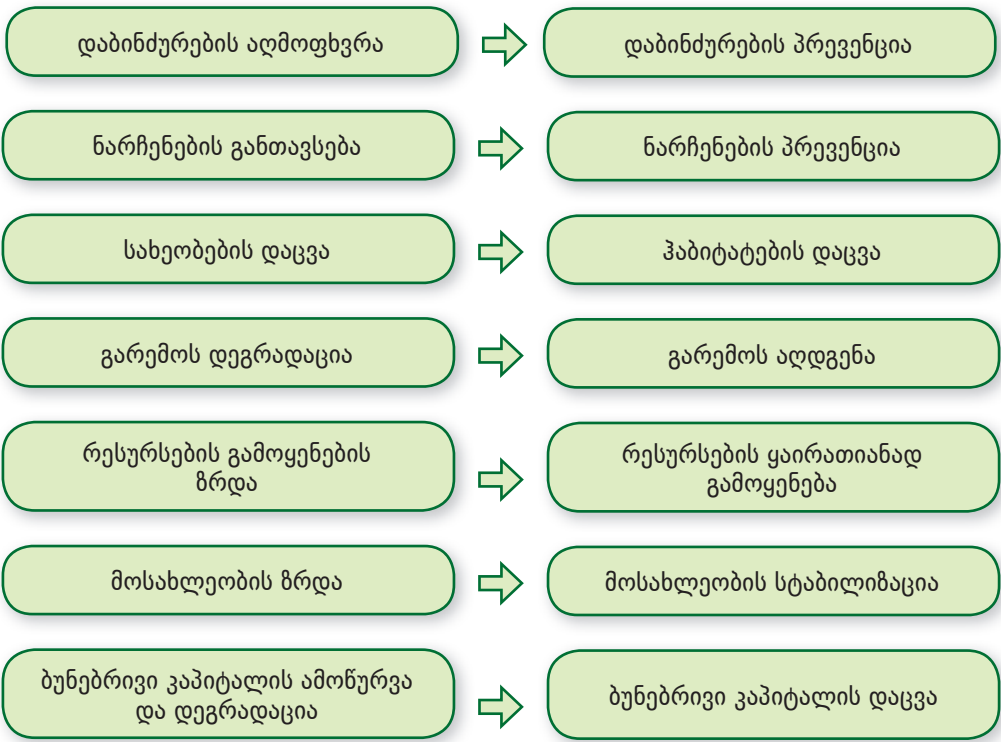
დაბინძურების აღმოფხვრა

დაბინძურების პრევენცია

ნარჩენების განთავსება

ნარჩენების პრევენცია

სახეობების დაცვა

ჰაბიტატების დაცვა

გარემოს დეგრადაცია

გარემოს აღდგენა

რესურსების გამოყენების ზრდა

რესურსების ყაირათიანად გამოყენება

მოსახლეობის ზრდა

მოსახლეობის სტაბილიზაცია

ბუნებრივი კაპიტალის ამოწურვა და დეგრადაცია

ბუნებრივი კაპიტალის დაცვა